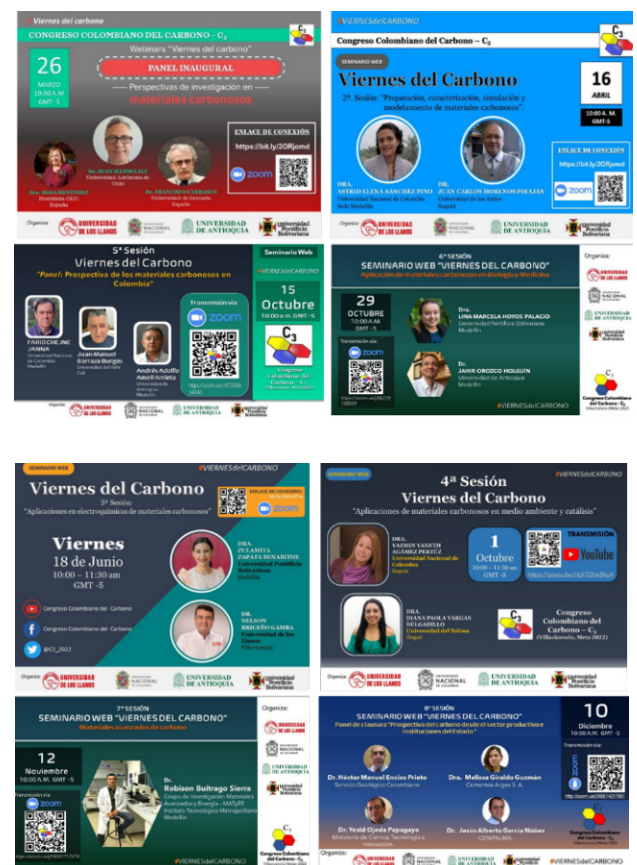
#Viernes del carbono
CONGRESO COLOMBIANO DEL CARBONO – $C_3$
Webinars "Viernes del carbono"
26 MARZO 10:00 A.M. GMT -5
PANEL INAUGURAL
Perspectivas de investigación en materiales carbonosos
DRA. ROSA MENÉNDEZ
DR. JUAN MATOS LALE Universidad Autónoma de Chile
DR. FRANCISCO CARRASCO Universidad de Granada España
ENLACE DE CONEXIÓN
https://bit.ly/2Ofjomd
zoom
Organiza: UNIVERSIDAD DE LOS LLANOS, UNIVERSIDAD NACIONAL DE COLOMBIA, UNIVERSIDAD DE ANTIOQUIA, Universidad Pontificia Bolivariana

#VIERNESdelCARBONO
Congreso Colombiano del Carbono – $C_3$
SEMINARIO WEB
Viernes del Carbono
16 ABRIL 10:00 A.M. GMT-5
2ª. Sesión: "Preparación, caracterización, simulación y modelamiento de materiales carbonosos".
DRA. ASTRID ELENA SÁNCHEZ PINO Universidad Nacional de Colombia Sede Medellín
DR. JUAN CARLOS MORENO PIRAJÁN Universidad de los Andes Bogotá
ENLACE DE CONEXIÓN
https://bit.ly/2Ofjomd
zoom
Organiza: UNIVERSIDAD DE LOS LLANOS, UNIVERSIDAD NACIONAL DE COLOMBIA, UNIVERSIDAD DE ANTIOQUIA, Universidad Pontificia Bolivariana

5ª Sesión
Viernes del Carbono
"Panel: Prospectiva de los materiales carbonosos en Colombia"
FARID CHEJNE JANNA Universidad Nacional de Colombia Medellín
Juan Manuel Barraza Burgos Universidad del Valle Cali
Andrés Adolfo Amell Arrieta Universidad de Antioquia Medellín
Transmisión vía: zoom
https://zoom.us/j/97208 34342
Seminario Web
#VIERNESdelCARBONO
15 Octubre 10:00 a.m. GMT -5
$C_3$ Congreso Colombiano del Carbono – $C_3$
UNIVERSIDAD DE LOS LLANOS, UNIVERSIDAD NACIONAL DE COLOMBIA, UNIVERSIDAD DE ANTIOQUIA, Universidad Pontificia Bolivariana

6ª SESIÓN
SEMINARIO WEB "VIERNES DEL CARBONO"
Aplicación de materiales carbonosos en Biología y Medicina
29 OCTUBRE 10:00 A.M. GMT -5
Dra. LINA MARCELA HOYOS PALACIO Universidad Pontificia Bolivariana Medellín
Dr. JAHIR OROZCO HOLGUÍN Universidad de Antioquia Medellín
Transmisión vía: zoom
https://zoom.us/j/96235 70069
#VIERNESdelCARBONO
Organiza: UNIVERSIDAD DE LOS LLANOS, UNIVERSIDAD NACIONAL DE COLOMBIA, UNIVERSIDAD DE ANTIOQUIA, Universidad Pontificia Bolivariana
Congreso Colombiano del Carbono – $C_3$

SEMINARIO WEB
#VIERNESdelCARBONO
Viernes del Carbono
3ª Sesión: "Aplicaciones en electroquímicas de materiales carbonosos"
ENLACE DE CONEXIÓN zoom
Viernes
18 de Junio
10:00 – 11:30 am
GMT -5
DRA. ZULAMITA ZAPATA BENABITHE Universidad Pontificia Bolivariana Medellín
DR. NELSON BRICEÑO GAMBA Universidad de los Llanos Villavicencio
Congreso Colombiano del Carbono
Congreso Colombiano del Carbono
@C3_2022
UNIVERSIDAD DE LOS LLANOS, UNIVERSIDAD NACIONAL DE COLOMBIA, UNIVERSIDAD DE ANTIOQUIA, Universidad Pontificia Bolivariana

#VIERNESdelCARBONO
4ª Sesión
Viernes del Carbono
"Aplicaciones de materiales carbonosos en medio ambiente y catálisis"
DRA. YAZMIN YANETH AGÁMEZ PERTUZ Universidad Nacional de Colombia Bogotá
1 Octubre 10:00 – 11:30 am GMT -5
TRANSMISIÓN
YouTube
https://youtu.be/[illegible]
DRA. DIANA PAOLA VARGAS DELGADILLO Universidad del Tolima Ibagué
Congreso Colombiano del Carbono – $C_3$ (Villavicencio, Meta 2022)
UNIVERSIDAD DE LOS LLANOS, UNIVERSIDAD NACIONAL DE COLOMBIA, UNIVERSIDAD DE ANTIOQUIA, Universidad Pontificia Bolivariana

7ª SESIÓN
SEMINARIO WEB "VIERNES DEL CARBONO"
Materiales avanzados de carbono
12 Noviembre 10:00 A.M. GMT -5
Transmisión vía: zoom
Dr. Robison Buitrago Sierra Grupo de Investigación Materiales Avanzados y Energía - MATyER Instituto Tecnológico Metropolitano Medellín
#VIERNESdelCARBONO
Organiza: UNIVERSIDAD DE LOS LLANOS, UNIVERSIDAD NACIONAL DE COLOMBIA, UNIVERSIDAD DE ANTIOQUIA, Universidad Pontificia Bolivariana
Congreso Colombiano del Carbono – $C_3$

8ª SESIÓN
SEMINARIO WEB "VIERNES DEL CARBONO"
Panel de clausura "Prospectiva del carbono desde el sector productivo e instituciones del estado"
10 Diciembre 10:00 A.M. GMT -5
Transmisión vía: zoom
Dr. Héctor Manuel Enciso Prieto Servicio Geológico Colombiano
Dra. Melissa Giraldo Guzmán Cementos Argos S.A.
Dr. Yesid Ojeda Papagayo Ministerio de Ciencia, Tecnología e Innovación
Dr. Jesús Alberto García Núñez CENIPALMA
Congreso Colombiano del Carbono – $C_3$
Organiza: UNIVERSIDAD DE LOS LLANOS, UNIVERSIDAD NACIONAL DE COLOMBIA, UNIVERSIDAD DE ANTIOQUIA, Universidad Pontificia Bolivariana
#VIERNESdelCARBONO